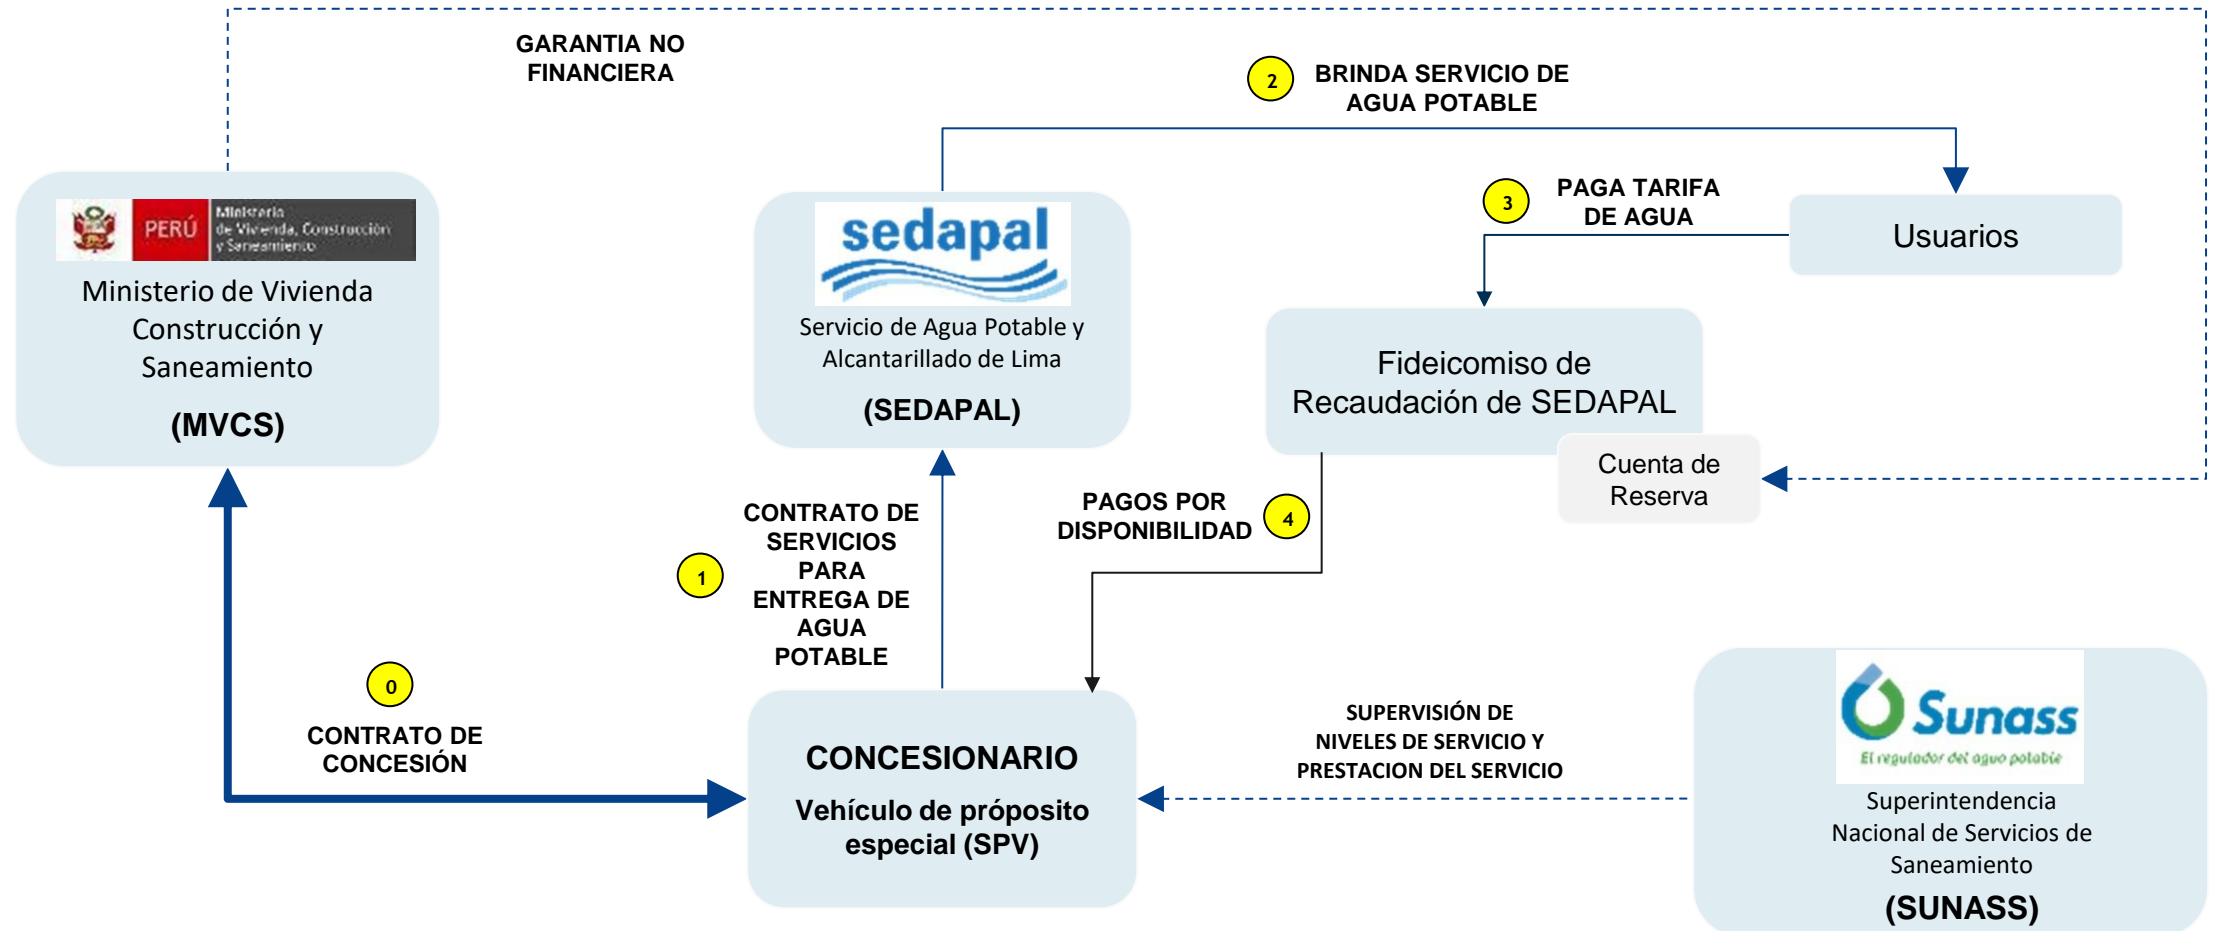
GARANTIA NO FINANCIERA

2 BRINDA SERVICIO DE AGUA POTABLE

PERÚ Ministerio de Vivienda, Construcción y Saneamiento

Ministerio de Vivienda Construcción y Saneamiento

(MVCS)

sedapal

Servicio de Agua Potable y Alcantarillado de Lima

(SEDAPAL)

3 PAGA TARIFA DE AGUA

Usuarios

Fideicomiso de Recaudación de SEDAPAL

Cuenta de Reserva

CONTRATO DE SERVICIOS PARA ENTREGA DE AGUA POTABLE 1

PAGOS POR DISPONIBILIDAD 4

0

CONTRATO DE CONCESIÓN

CONCESIONARIO

Vehículo de próposito especial (SPV)

SUPERVISIÓN DE NIVELES DE SERVICIO Y PRESTACION DEL SERVICIO

Sunass

El regulador del agua potable

Superintendencia Nacional de Servicios de Saneamiento

(SUNASS)